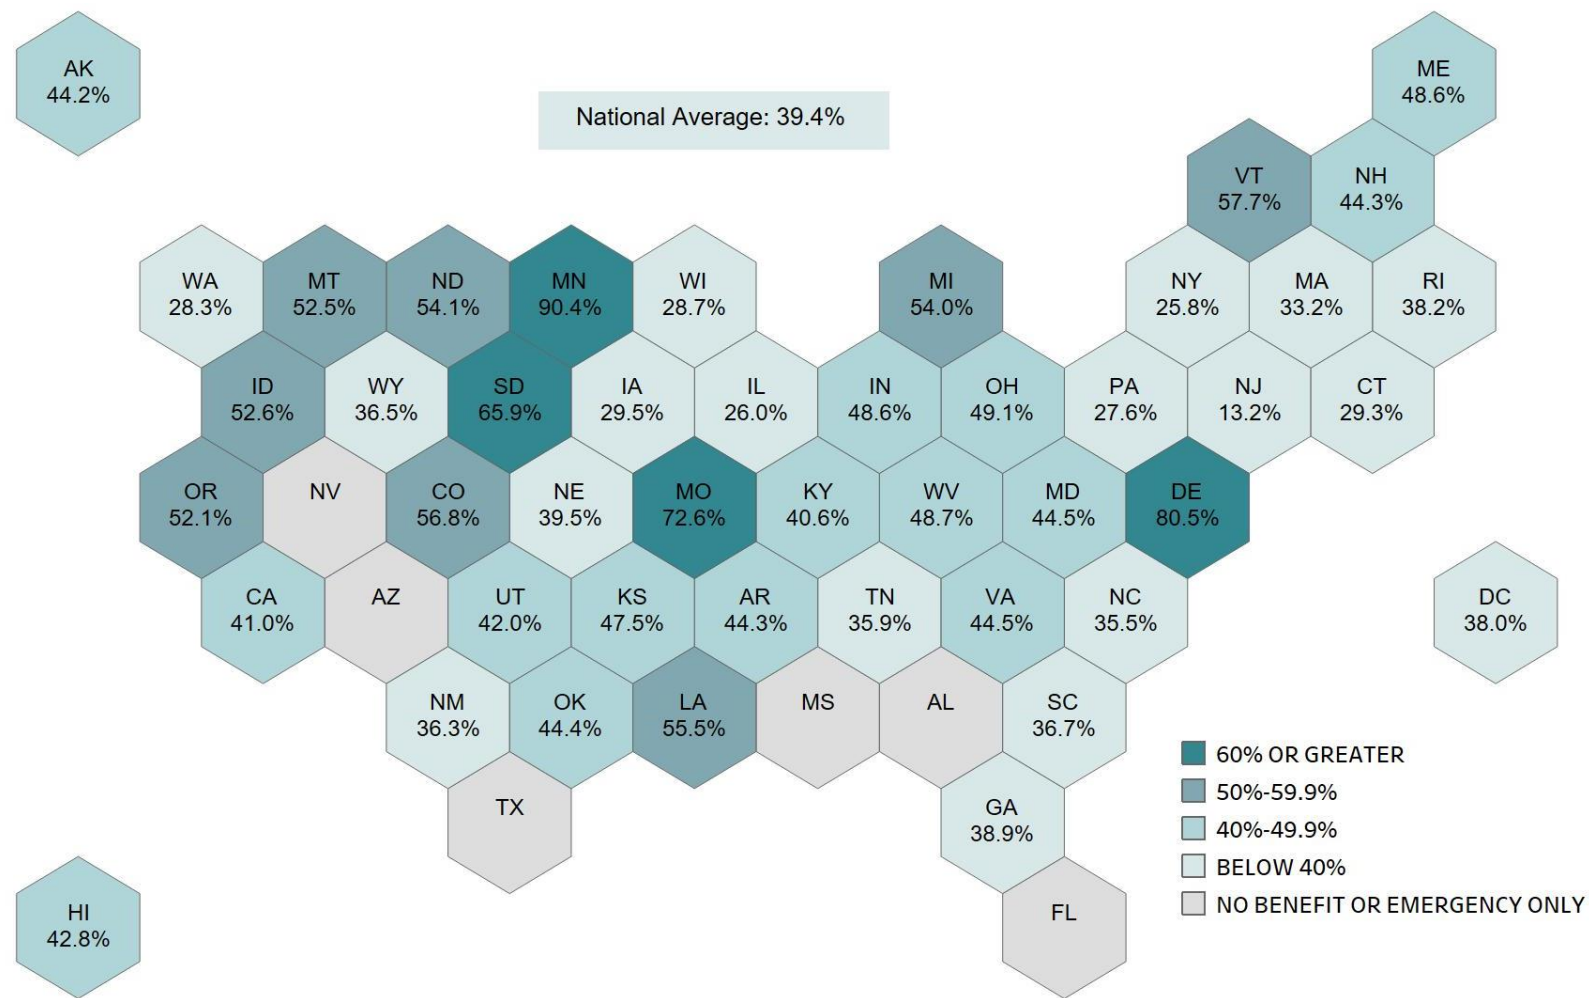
AK
44.2%

National Average: 39.4%

ME
48.6%

VT
57.7%

NH
44.3%

WA
28.3%

MT
52.5%

ND
54.1%

MN
90.4%

WI
28.7%

MI
54.0%

NY
25.8%

MA
33.2%

RI
38.2%

ID
52.6%

WY
36.5%

SD
65.9%

IA
29.5%

IL
26.0%

IN
48.6%

OH
49.1%

PA
27.6%

NJ
13.2%

CT
29.3%

OR
52.1%

NV

CO
56.8%

NE
39.5%

MO
72.6%

KY
40.6%

WV
48.7%

MD
44.5%

DE
80.5%

CA
41.0%

AZ

UT
42.0%

KS
47.5%

AR
44.3%

TN
35.9%

VA
44.5%

NC
35.5%

DC
38.0%

NM
36.3%

OK
44.4%

LA
55.5%

MS

AL

SC
36.7%

TX

GA
38.9%

HI
42.8%

FL

60% OR GREATER
50%-59.9%
40%-49.9%
BELOW 40%
NO BENEFIT OR EMERGENCY ONLY